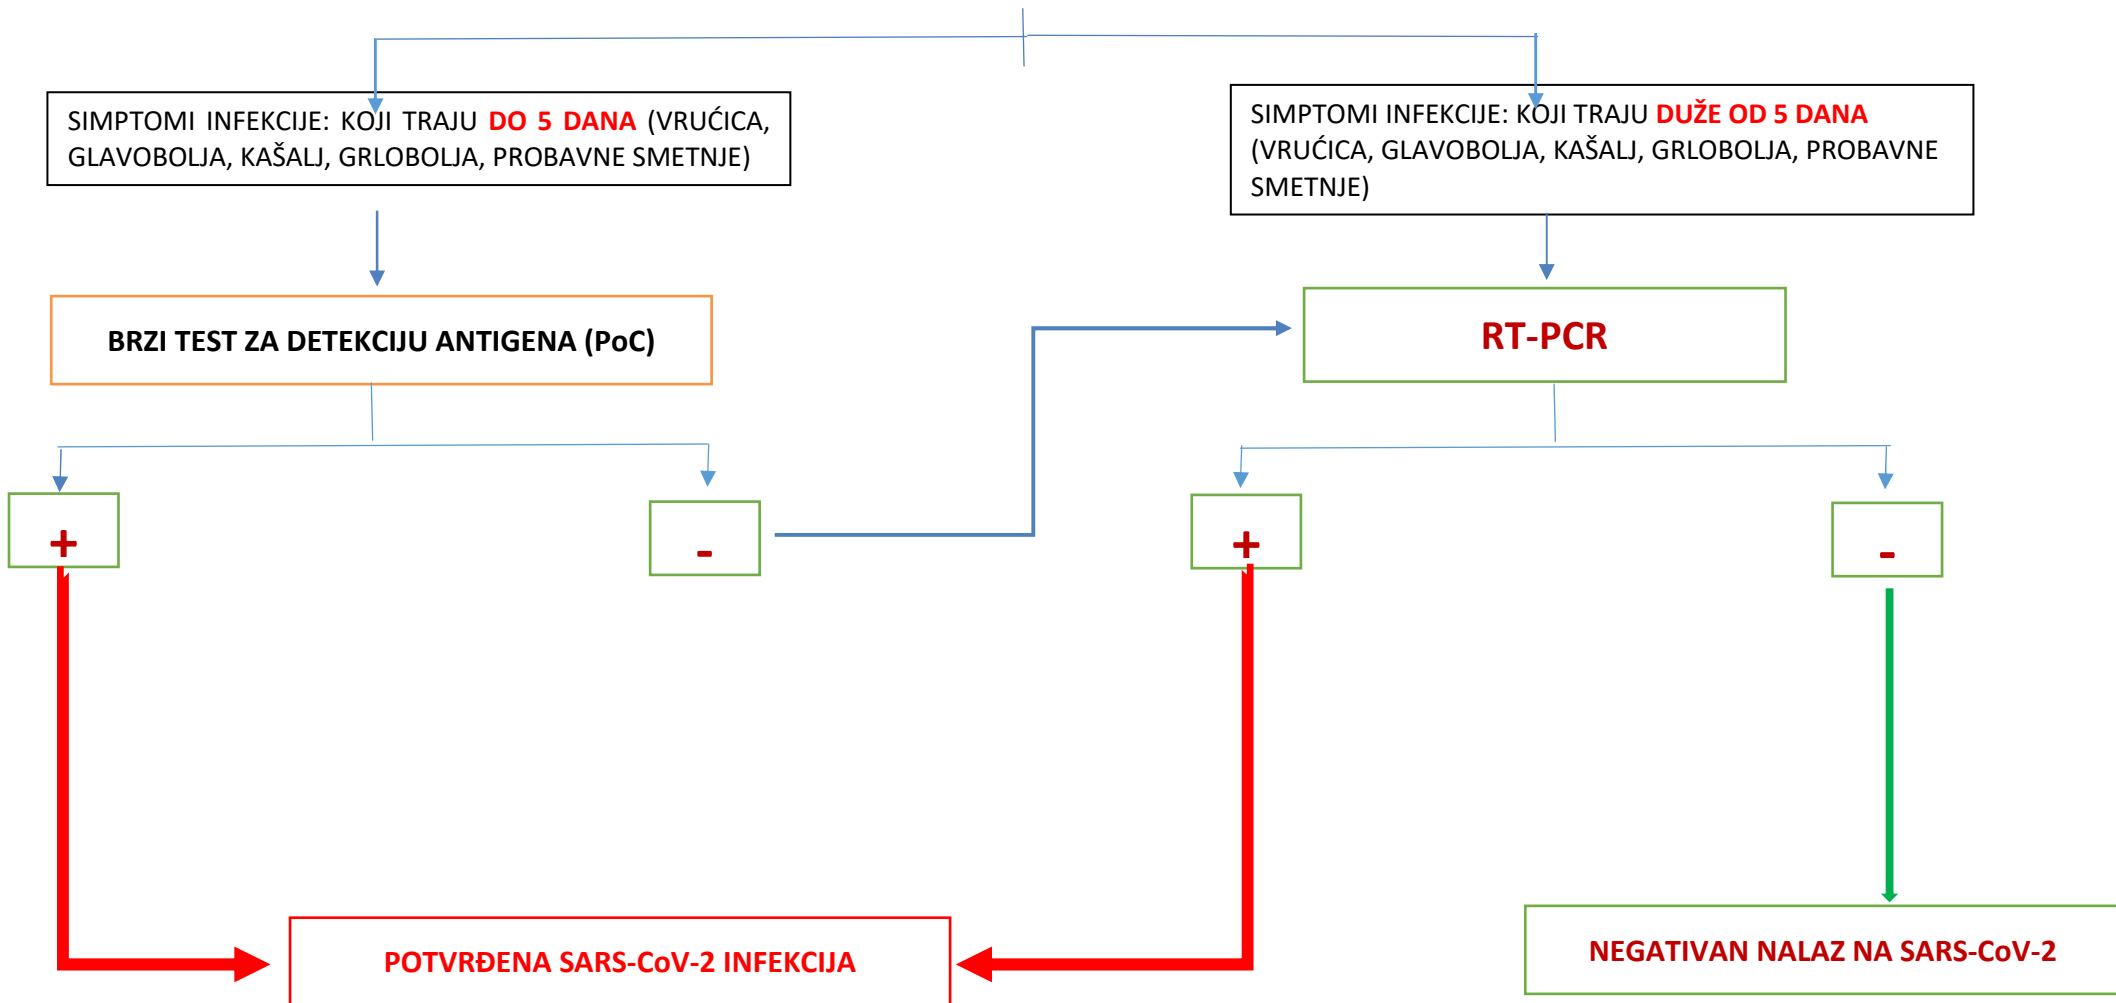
SIMPTOMI INFEKCIJE: KOJI TRAJU DO 5 DANA (VRUĆICA, GLAVOBOLJA, KAŠALJ, GRLOBOLJA, PROBAVNE SMETNJE)

SIMPTOMI INFEKCIJE: KOJI TRAJU DUŽE OD 5 DANA (VRUĆICA, GLAVOBOLJA, KAŠALJ, GRLOBOLJA, PROBAVNE SMETNJE)

BRZI TEST ZA DETEKCIJU ANTIGENA (PoC)

RT-PCR

+

-

+

-

POTVRĐENA SARS-CoV-2 INFEKCIJA

NEGATIVAN NALAZ NA SARS-CoV-2